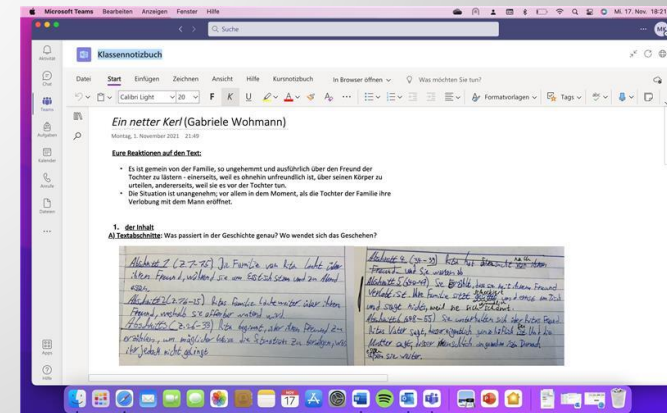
Microsoft Teams Bearbeiten Anzeigen Fenster Hilfe

Mi. 17. Nov. 18:2

Suche

Klassennotizbuch

Aktivität

Chat

Teams

Aufgaben

Kalender

Anrufe

Dateien

Apps

Hilfe

Datei Start Einfügen Zeichnen Ansicht Hilfe Kursnotizbuch In Browser öffnen Was möchten Sie tun?

Calibri Light 20 F K U Formatvorlagen Tags

Ein netter Kerl (Gabriele Wohmann)

Montag, 1. November 2021 21:49

Eure Reaktionen auf den Text:

- Es ist gemein von der Familie, so ungehemmt und ausführlich über den Freund der Tochter zu lästern - einerseits, weil es ohnehin unfreundlich ist, über seinen Körper zu urteilen, andererseits, weil sie es vor der Tochter tun.
- Die Situation ist unangenehm; vor allem in dem Moment, als die Tochter der Familie ihre Verlobung mit dem Mann eröffnet.

1. der Inhalt
A) Textabschnitte: Was passiert in der Geschichte genau? Wo wendet sich das Geschehen?

Abschnitt 1 (Z.1-15) Die Familie von Rita lacht über ihren Freund, während sie am Esstisch saßen und zu Abend aßen.
Abschnitt 2 (Z.16-25) Ritas Familie lacht weiter über ihren Freund, weshalb sie offenbar wütend wird.
Abschnitt 3 (Z.26-39) Rita beginnt, über den Freund zu erzählen, um möglicher Weise die Situation zu beruhigen, was ihr jedoch nicht gelingt.

Abschnitt 4 (39-43) Rita hat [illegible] von ihrem Freund und sie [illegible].
Abschnitt 5 (44-47) Sie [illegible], dass sie mit ihrem Freund verlobt ist. Ihre Familie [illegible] und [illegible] am Tisch und sagt nichts, weil sie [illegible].
Abschnitt 6 (48-55) Sie unterhalten sich über Ritas Freund. Ritas Vater sagt, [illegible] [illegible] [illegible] Mutter sagt, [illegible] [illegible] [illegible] sie weiter.